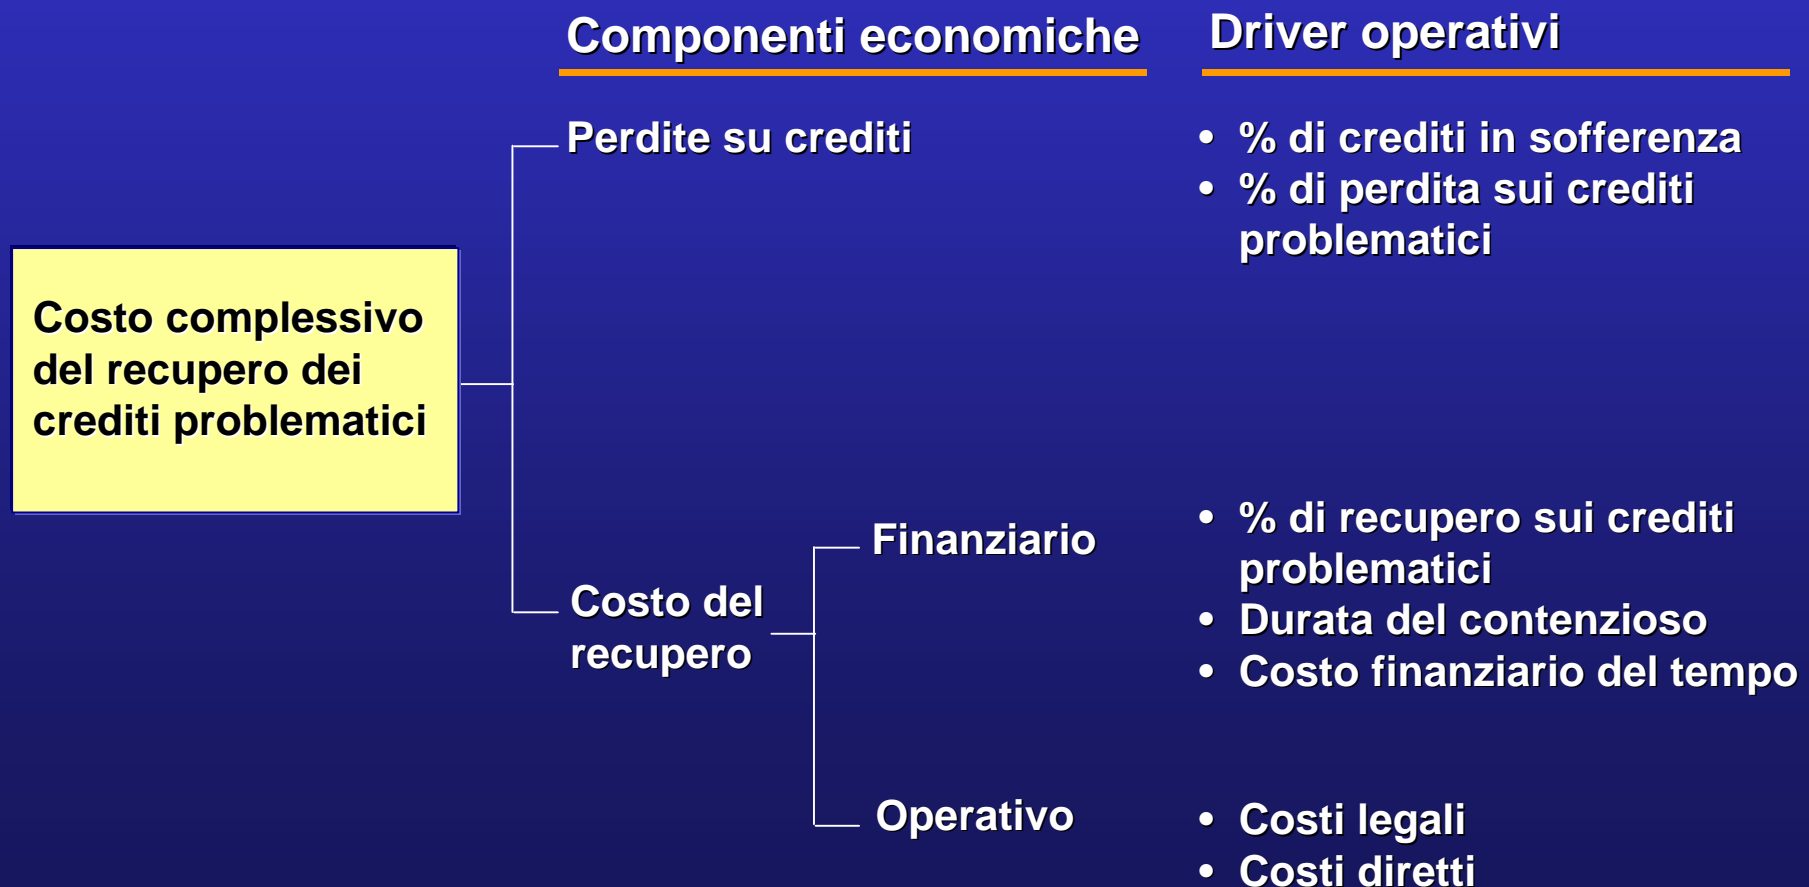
Componenti economiche

Driver operativi

Costo complessivo del recupero dei crediti problematici

Perdite su crediti

• % di crediti in sofferenza
• % di perdita sui crediti problematici

Costo del recupero

Finanziario

• % di recupero sui crediti problematici
• Durata del contenzioso
• Costo finanziario del tempo

Operativo

• Costi legali
• Costi diretti